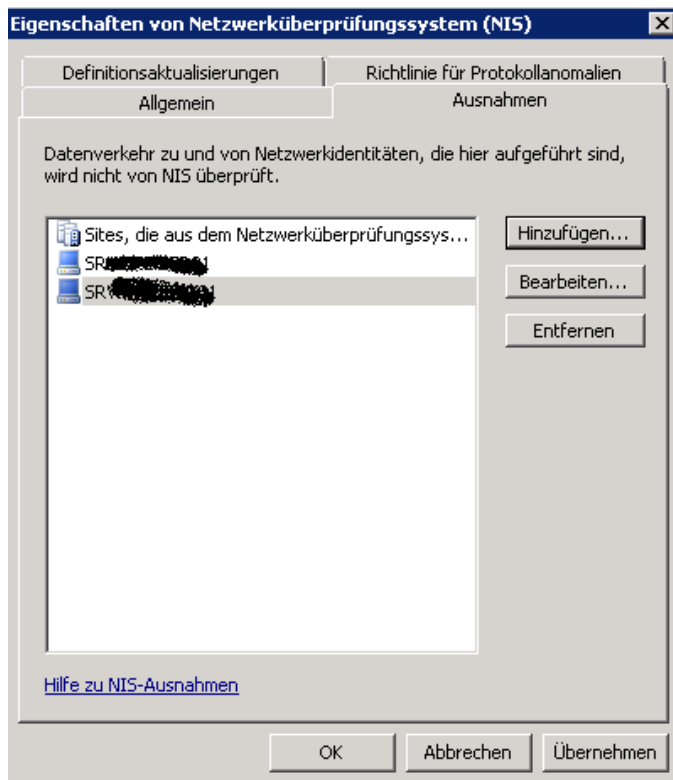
Eigenschaften von Netzwerküberprüfungssystem (NIS)

Definitionsaktualisierungen
Richtlinie für Protokollanomalien
Allgemein
Ausnahmen

Datenverkehr zu und von Netzwerkidentitäten, die hier aufgeführt sind, wird nicht von NIS überprüft.

Sites, die aus dem Netzwerküberprüfungssys...
SR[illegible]
SR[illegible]

Hinzufügen...
Bearbeiten...
Entfernen

Hilfe zu NIS-Ausnahmen

OK
Abbrechen
Übernehmen